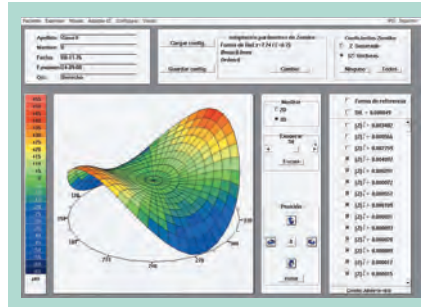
Paciente Examinar Mostrar Ayuda Configurar Visual

Apellido: García
Nombre: B
Fecha: 
F.examen: 
Ojo: Derecho

Cargar config.
Guardar config.

Cambiar

Coeficientes Zernike
Mostrar Todos

Mostrar
2D
3D

Escalar

Posición

Forma de referencia

Cerrar

120
150
180
210
240
270
300
330